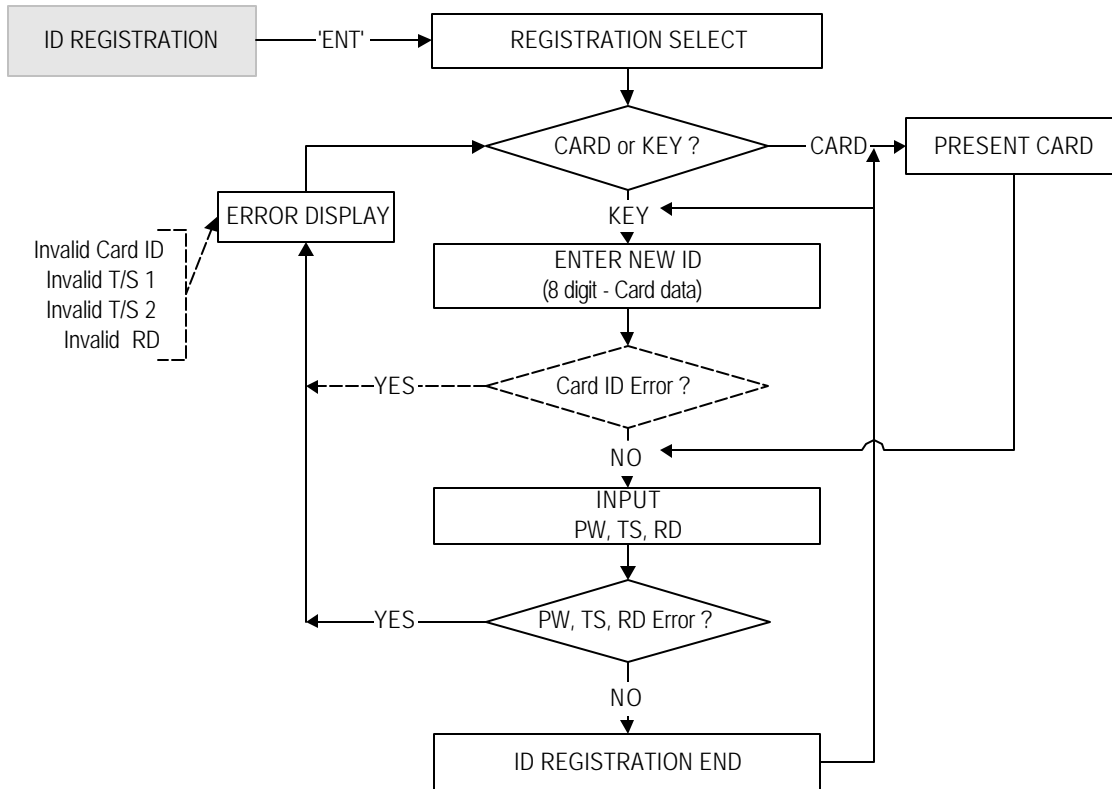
ID REGISTRATION

'ENT'

REGISTRATION SELECT

CARD or KEY ?

CARD

PRESENT CARD

ERROR DISPLAY

Invalid Card ID
Invalid T/S 1
Invalid T/S 2
Invalid RD

KEY

ENTER NEW ID
(8 digit - Card data)

YES

Card ID Error ?

NO

INPUT
PW, TS, RD

YES

PW, TS, RD Error ?

NO

ID REGISTRATION END